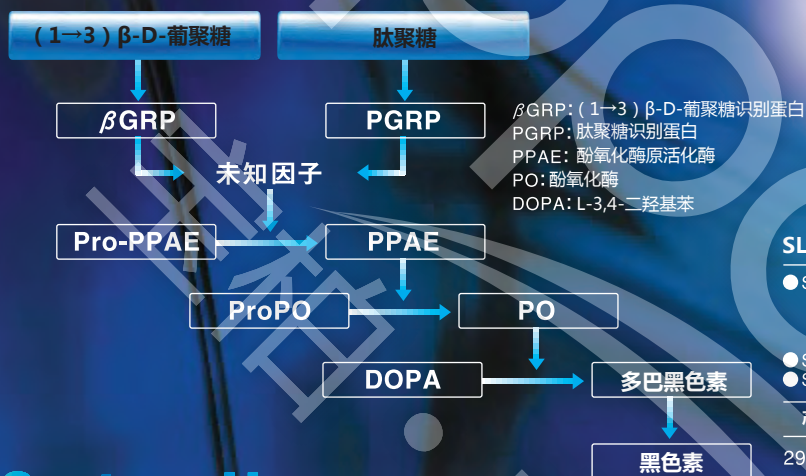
(1→3) β-D-葡聚糖

肽聚糖

βGRP

PGRP

未知因子

Pro-PPAE

PPAE

ProPO

PO

DOPA

多巴黑色素

黑色素

βGRP: (1→3) β-D-葡聚糖识别蛋白
PGRP: 肽聚糖识别蛋白
PPAE: 酚氧化酶原活化酶
PO: 酚氧化酶
DOPA: L-3,4-二羟基苯

SL
S
S
S
29